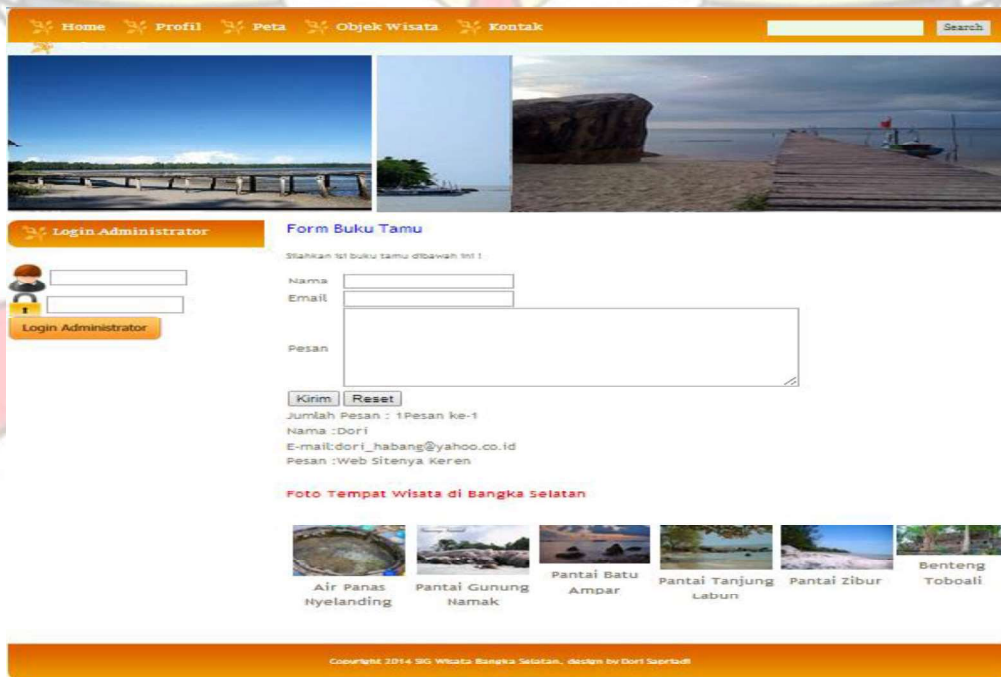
Home Profil Peta Objek Wisata Kontak

Search

Login Administrator

Login Administrator

Form Buku Tamu

Silahkan isi buku tamu dibawah ini !

Nama

Email

Pesan

Kirim Reset

Jumlah Pesan : 1Pesan ke-1
Nama :Dori
E-mail:dori_habang@yahoo.co.id
Pesan :Web Sitenya Keren

Foto Tempat Wisata di Bangka Selatan

Air Panas Nyelanding

Pantai Gunung Namak

Pantai Batu Ampar

Pantai Tanjung Labun

Pantai Zibur

Benteng Toboali

Copyright 2014 SIG Wisata Bangka Selatan, design by Dori Saprtadi